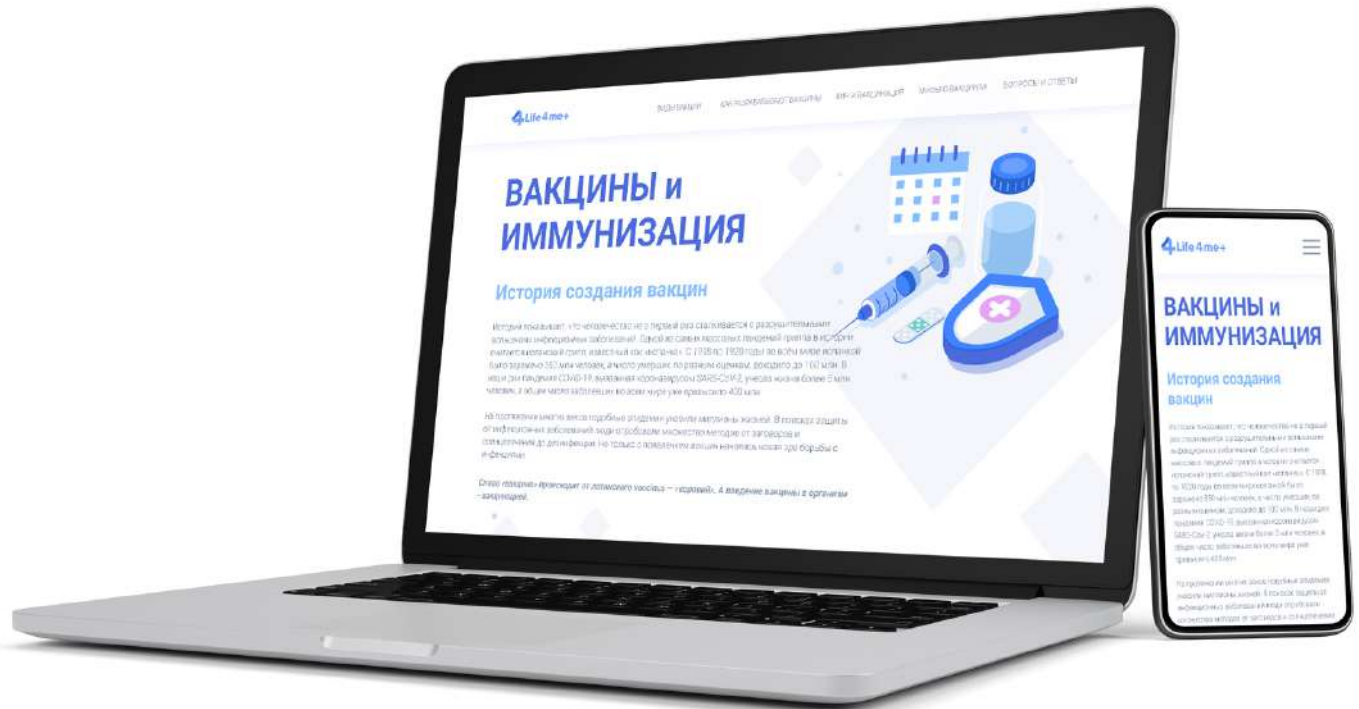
4Life4me+

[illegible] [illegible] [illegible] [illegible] ВОПРОСЫ И ОТВЕТЫ

ВАКЦИНЫ и ИММУНИЗАЦИЯ

История создания вакцин

История показывает, что человечество не в первый раз сталкивается с разрушительными вспышками инфекционных заболеваний. Одной из самых масштабных пандемий гриппа в истории считается испанский грипп, известный как «испанка». С 1918 по 1920 годы во всём мире испанкой было заражено 550 млн человек, а число умерших, по разным оценкам, доходило до 100 млн. В наши дни пандемия COVID-19, вызванная коронавирусом SARS-CoV-2, унесла жизни более 5 млн человек, а общее число заболевших во всем мире уже превысило 400 млн.

На протяжении многих веков подобные эпидемии уносили миллионы жизней. В поисках защиты от инфекционных заболеваний люди опробовали множество методов: от заговоров и сожжения до дезинфекции. Но только с появлением вакцин началась новая эра борьбы с инфекциями.

Слово «вакцина» происходит от латинского vaccinus — «коровий». А введение вакцины в организм – вакцинацией.

4Life4me+

ВАКЦИНЫ и ИММУНИЗАЦИЯ

История создания вакцин

История показывает, что человечество не в первый раз сталкивается с разрушительными вспышками инфекционных заболеваний. Одной из самых масштабных пандемий гриппа в истории считается испанский грипп, известный как «испанка». С 1918 по 1920 годы во всём мире испанкой было заражено 550 млн человек, а число умерших, по разным оценкам, доходило до 100 млн. В наши дни пандемия COVID-19, вызванная коронавирусом SARS-CoV-2, унесла жизни более 5 млн человек, а общее число заболевших во всем мире уже превысило 400 млн.

На протяжении многих веков подобные эпидемии уносили миллионы жизней. В поисках защиты от инфекционных заболеваний люди опробовали множество методов: от заговоров и сожжения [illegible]